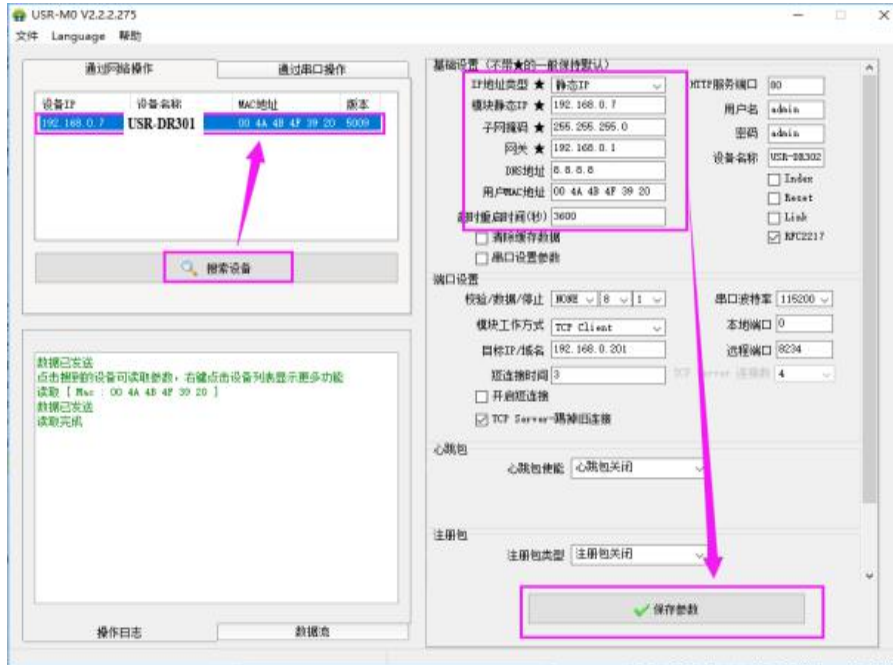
USR-M0 V2.2.2.275
文件 Language 帮助

通过网络操作
通过串口操作

| 设备IP | 设备名称 | MAC地址 | 版本 |
|---|---|---|---|
| 192.168.0.7 | USR-DR301 | 00 4A 4B 4F 39 20 | 5009 |

搜索设备

数据已发送
点击搜到的设备可读取参数，右键点击设备列表显示更多功能
读取 [ Mac : 00 4A 4B 4F 39 20 ]
数据已发送
读取完成

操作日志
数据流

基础设置（不带★的一般保持默认）
IP地址类型 ★ 静态IP
模块静态IP ★ 192.168.0.7
子网掩码 ★ 255.255.255.0
网关 ★ 192.168.0.1
DNS地址 8.8.8.8
用户MAC地址 00 4A 4B 4F 39 20
超时重启时间(秒) 3600
清除缓存数据
串口设置参数
HTTP服务端口 80
用户名 admin
密码 admin
设备名称 USR-DR302
Index
Reset
Link
RFC2217

端口设置
校验/数据/停止 NONE 8 1
串口波特率 115200
模块工作方式 TCP Client
本地端口 0
目标IP/域名 192.168.0.201
远程端口 8234
短连接时间 3
TCP Server 连接数 4
开启短连接
TCP Server-踢掉旧连接

心跳包
心跳包使能 心跳包关闭

注册包
注册包类型 注册包关闭

保存参数